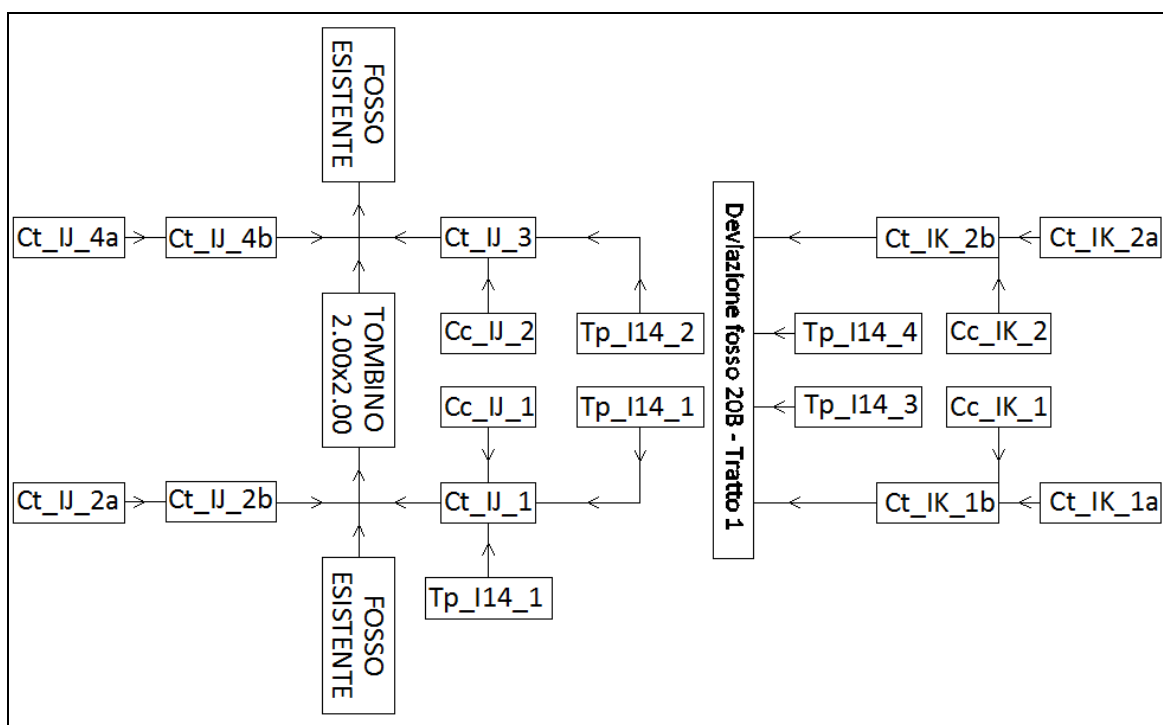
FOSSO ESISTENTE

Ct_IJ_4a
Ct_IJ_4b
Ct_IJ_3
Deviazione fosso 20B - Tratto 1
Ct_IK_2b
Ct_IK_2a

TOMBINO 2.00x2.00
Cc_IJ_2
Tp_I14_2
Tp_I14_4
Cc_IK_2

Cc_IJ_1
Tp_I14_1
Tp_I14_3
Cc_IK_1

Ct_IJ_2a
Ct_IJ_2b
Ct_IJ_1
Ct_IK_1b
Ct_IK_1a

Tp_I14_1

FOSSO ESISTENTE